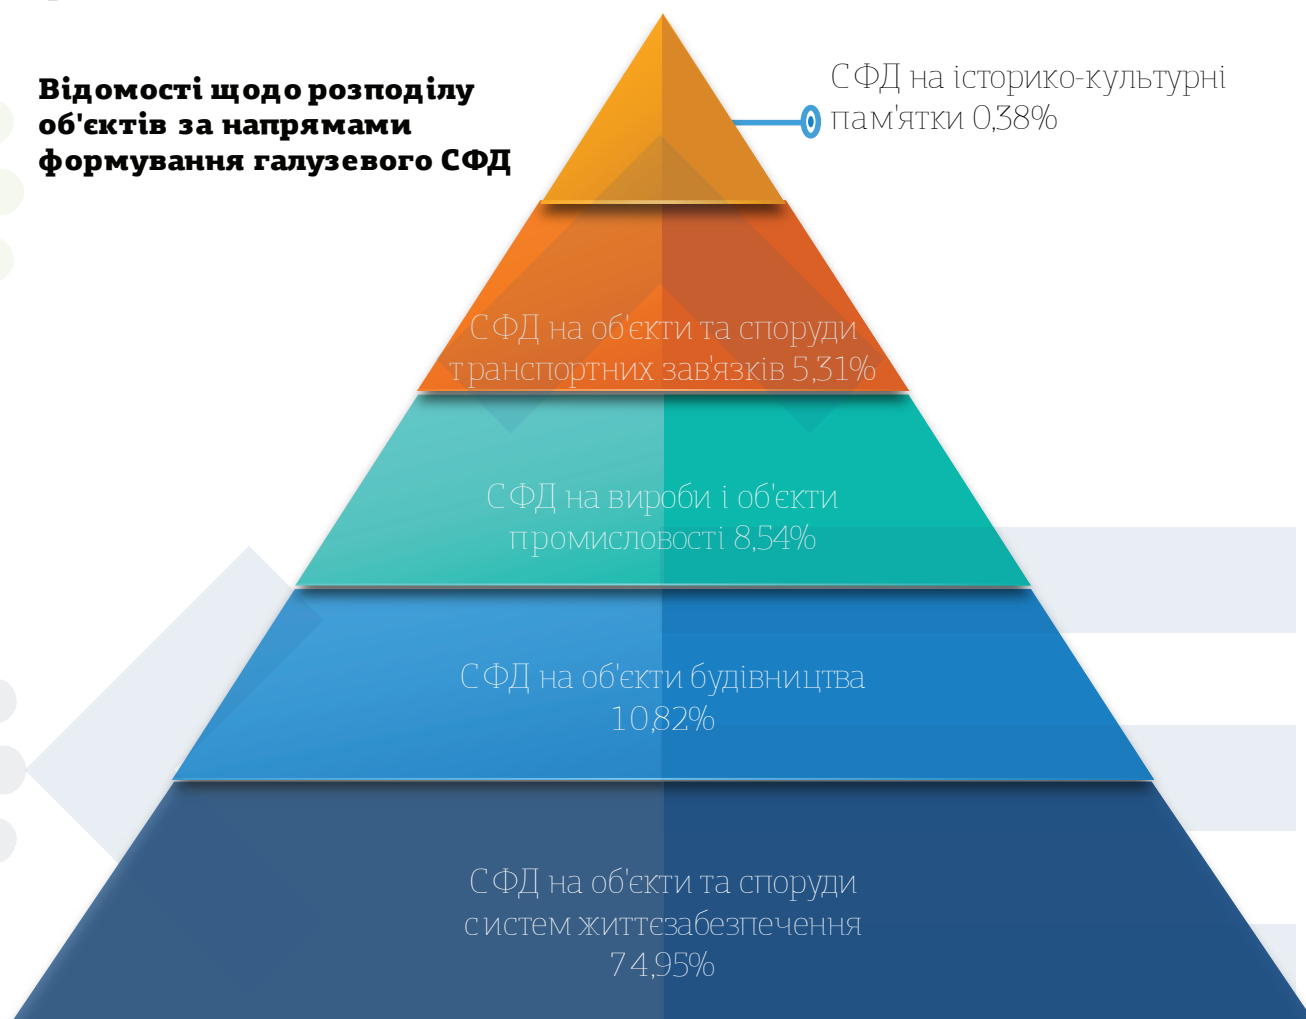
Відомості щодо розподілу об'єктів за напрямами формування галузевого СФД

СФД на історико-культурні пам'ятки 0,38%

СФД на об'єкти та споруди транспортних зав'язків 5,31%

СФД на вироби і об'єкти промисловості 8,54%

СФД на об'єкти будівництва 10,82%

СФД на об'єкти та споруди систем життєзабезпечення 74,95%